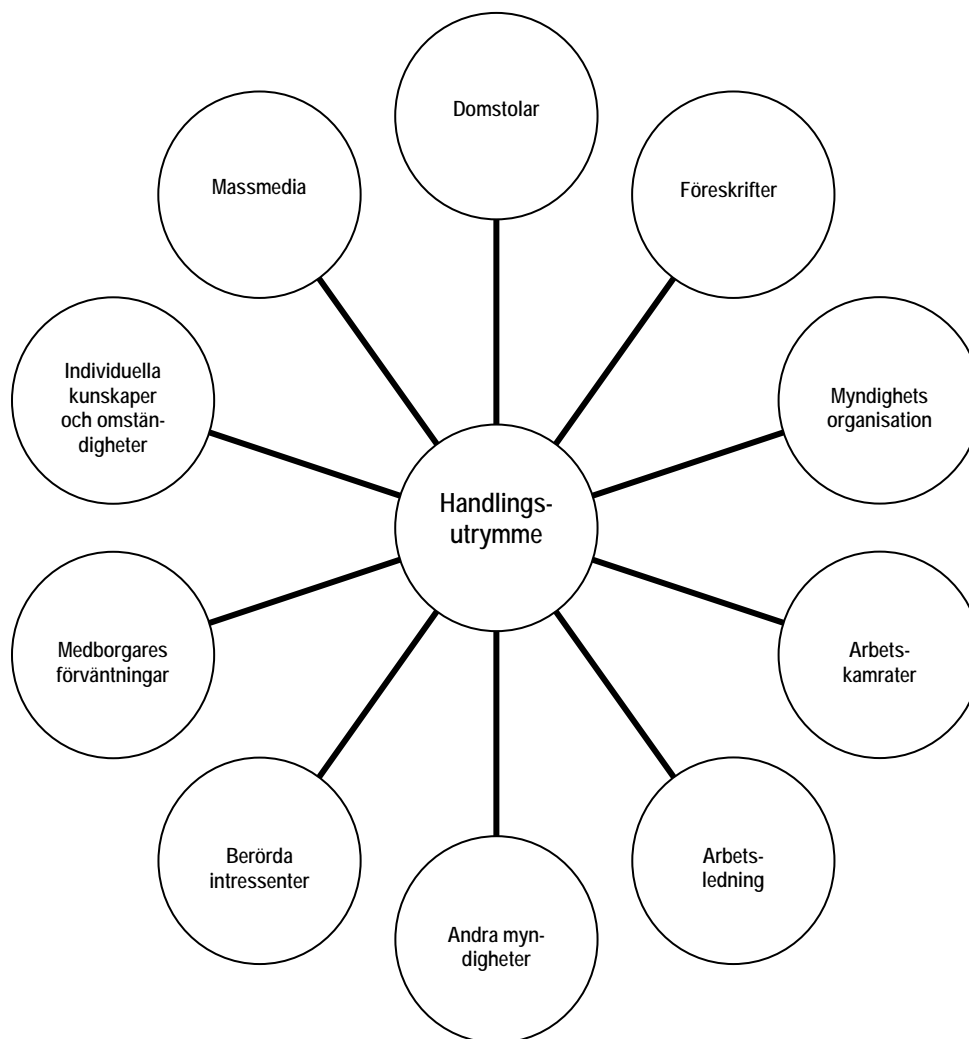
Domstolar

Massmedia

Föreskrifter

Individuella kunskaper och omständigheter

Myndighets organisation

Handlingsutrymme

Medborgares förväntningar

Arbetskamrater

Berörda intressenter

Arbetsledning

Andra myndigheter